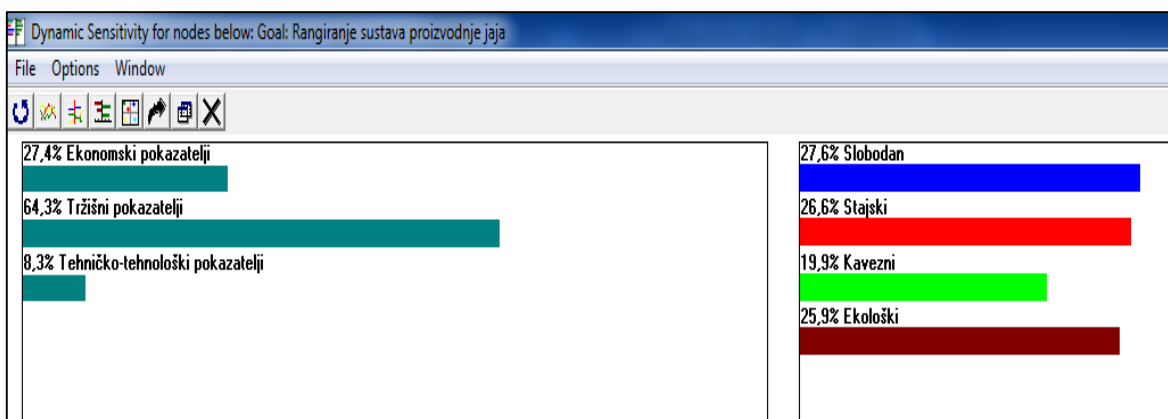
Dynamic Sensitivity for nodes below: Goal: Rangiranje sustava proizvodnje jaja

File Options Window

27,4% Ekonomski pokazatelji

64,3% Tržišni pokazatelji

8,3% Tehničko-tehnološki pokazatelji

27,6% Slobodan

26,6% Stajski

19,9% Kavezni

25,9% Ekološki